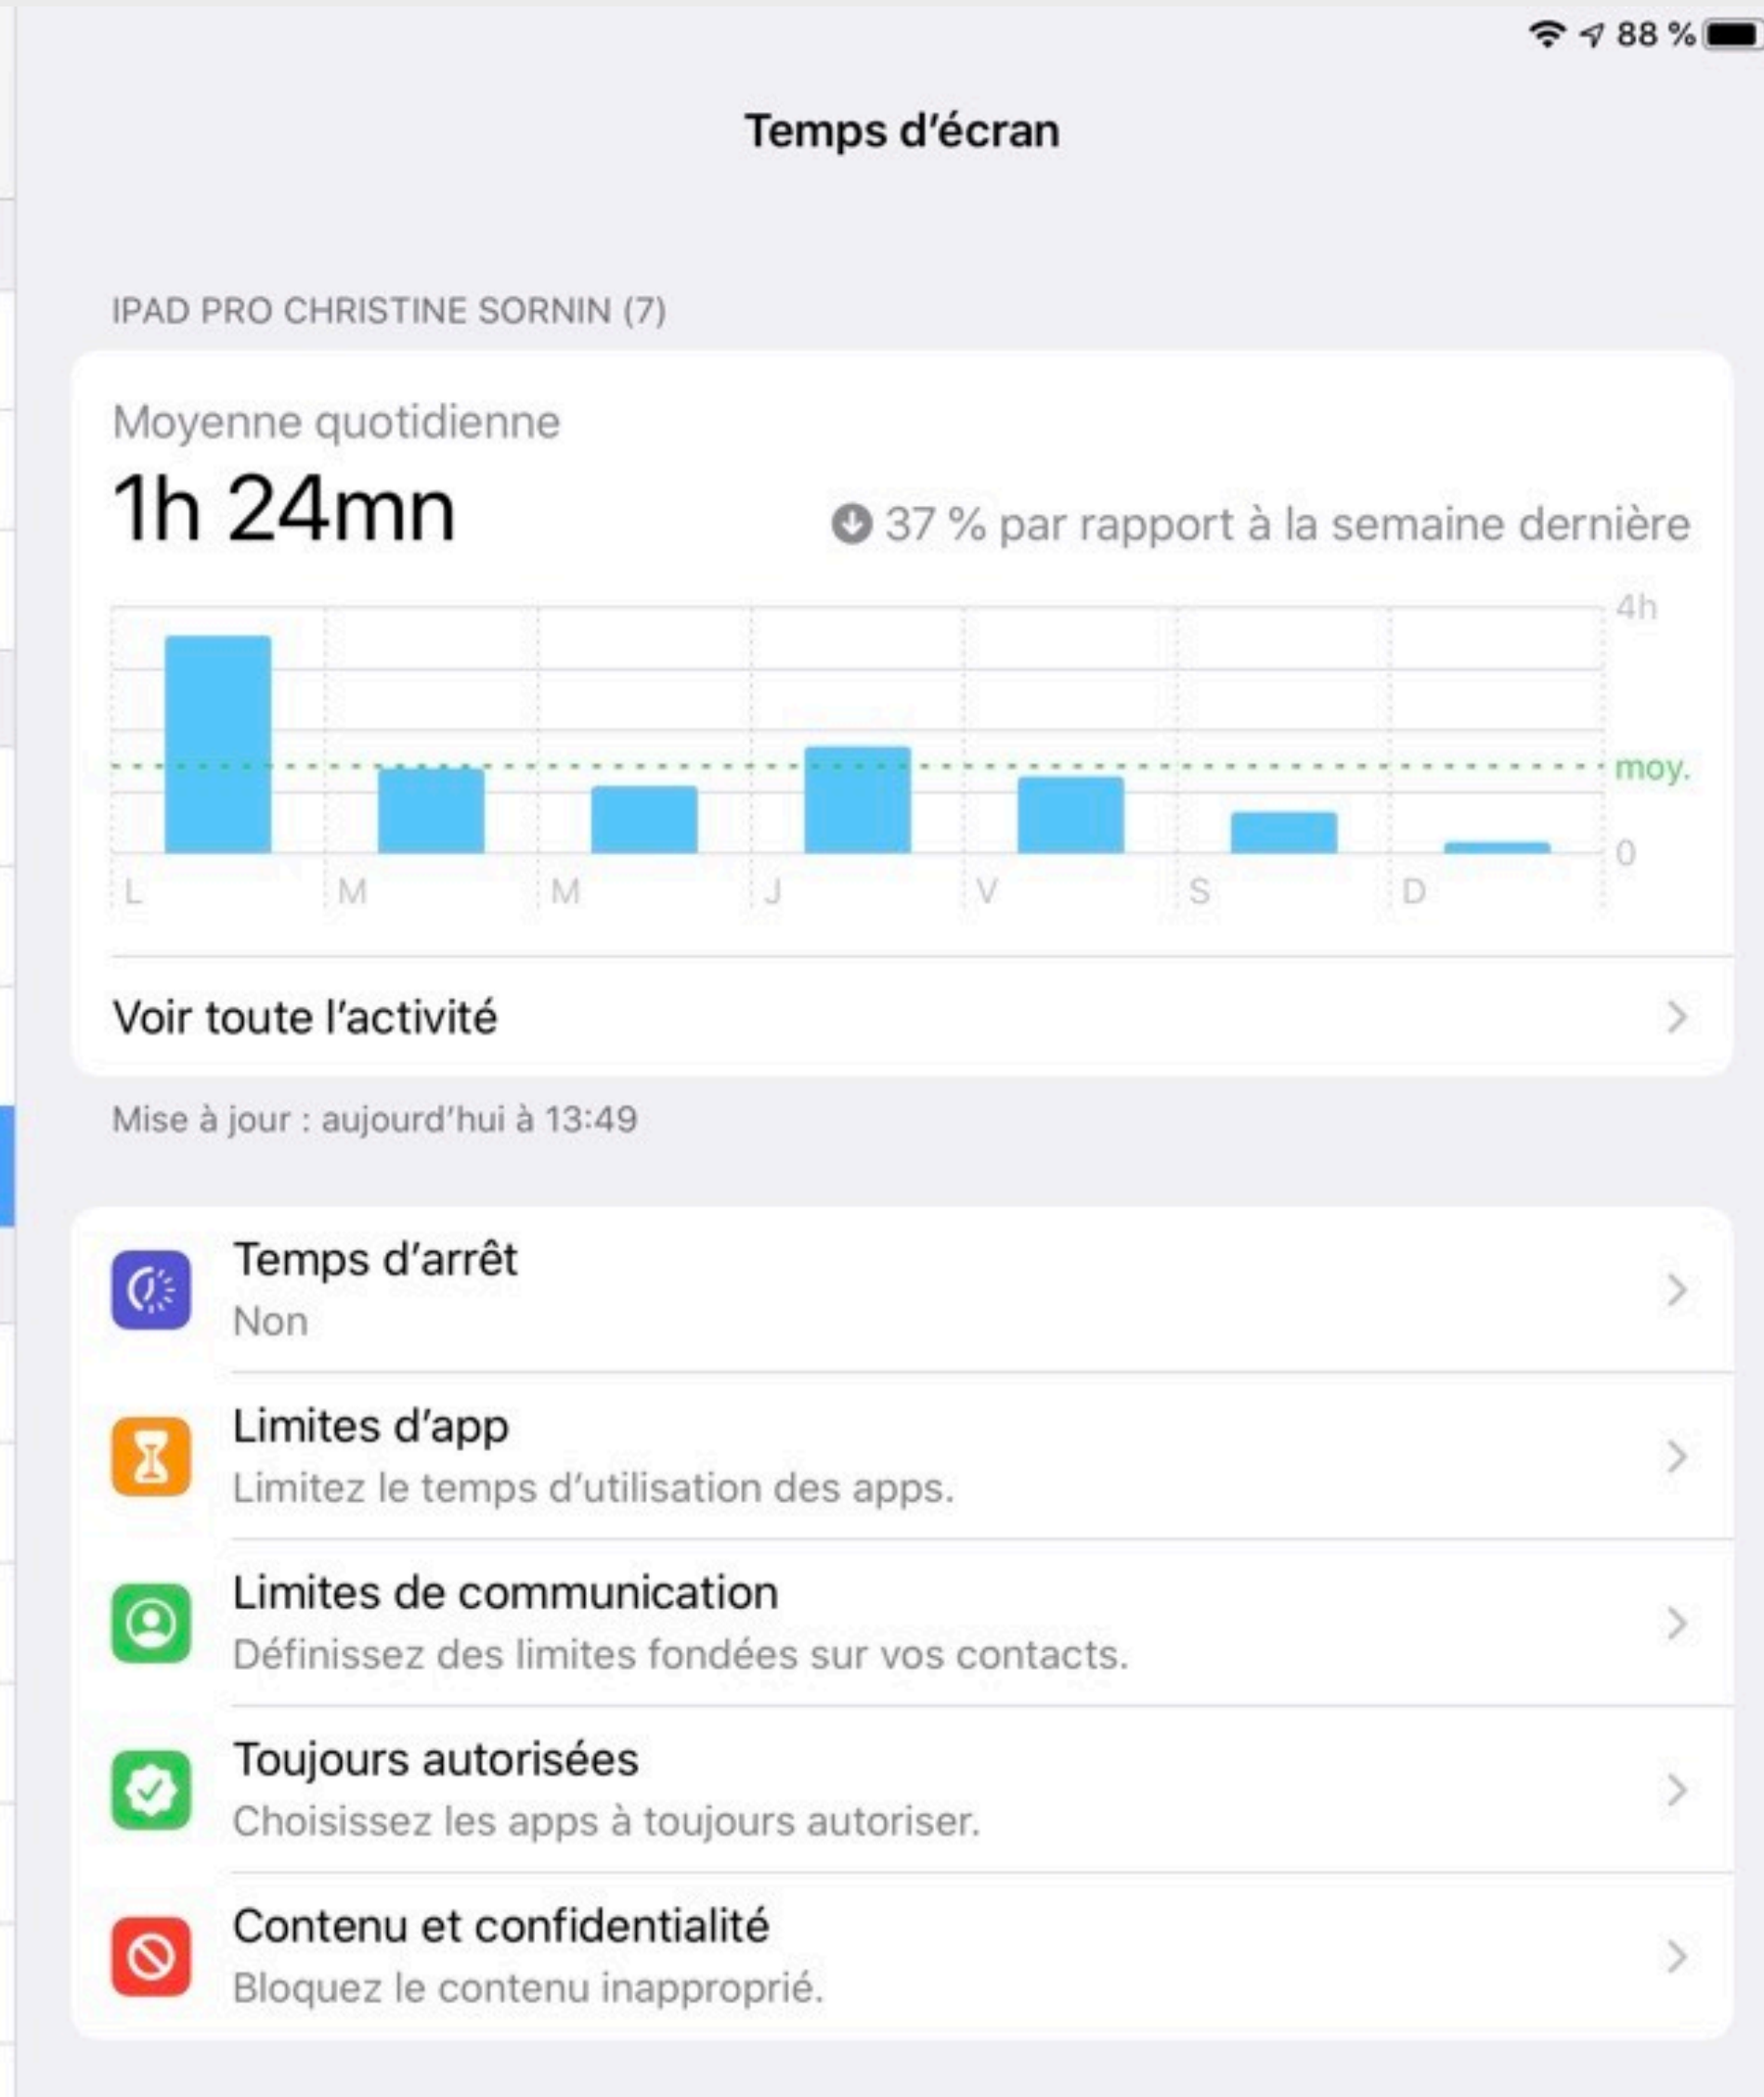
88 %

Temps d'écran

IPAD PRO CHRISTINE SORNIN (7)

Moyenne quotidienne
1h 24mn
37 % par rapport à la semaine dernière

4h
moy.
0
L M M J V S D

Voir toute l'activité

Mise à jour : aujourd'hui à 13:49

Temps d'arrêt
Non

Limites d'app
Limitez le temps d'utilisation des apps.

Limites de communication
Définissez des limites fondées sur vos contacts.

Toujours autorisées
Choisissez les apps à toujours autoriser.

Contenu et confidentialité
Bloquez le contenu inapproprié.